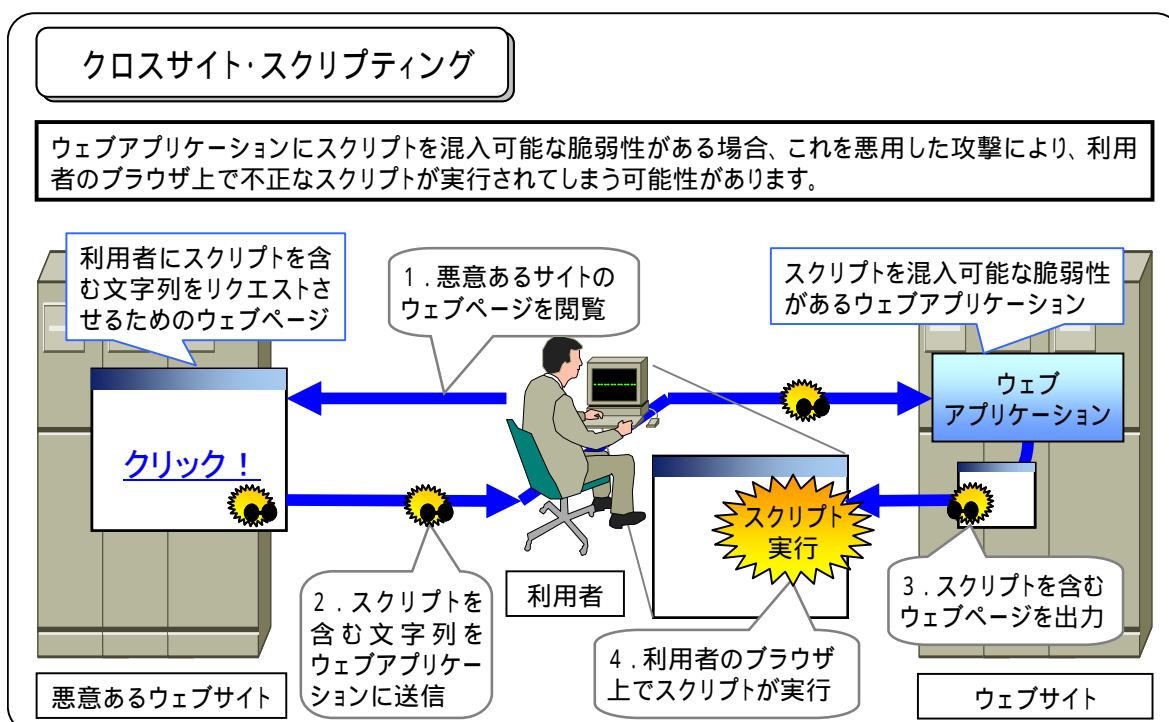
クロスサイト･スクリプティング

ウェブアプリケーションにスクリプトを混入可能な脆弱性がある場合、これを悪用した攻撃により、利用者のブラウザ上で不正なスクリプトが実行されてしまう可能性があります。

利用者にスクリプトを含む文字列をリクエストさせるためのウェブページ

1．悪意あるサイトのウェブページを閲覧

スクリプトを混入可能な脆弱性があるウェブアプリケーション

ウェブアプリケーション

クリック！

スクリプト実行

利用者

2．スクリプトを含む文字列をウェブアプリケーションに送信

3．スクリプトを含むウェブページを出力

4．利用者のブラウザ上でスクリプトが実行

悪意あるウェブサイト

ウェブサイト